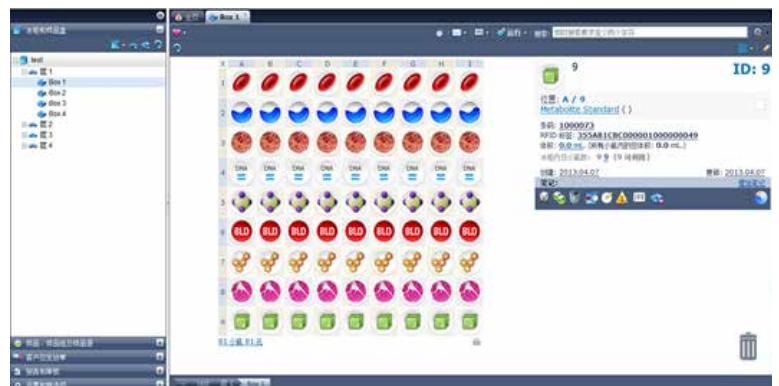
test
区 1
Box 1
Box 2
Box 3
Box 4
区 2
区 3
区 4

Box 1

| X | A | B | C | D | E | F | G | H | I |
|---|---|---|---|---|---|---|---|---|---|
| 1 | | | | | | | | | |
| 2 | | | | | | | | | |
| 3 | | | | | | | | | |
| 4 | DNA | DNA | DNA | DNA | DNA | DNA | DNA | DNA | DNA |
| 5 | | | | | | | | | |
| 6 | BLD | BLD | BLD | BLD | BLD | BLD | BLD | BLD | BLD |
| 7 | | | | | | | | | |
| 8 | | | | | | | | | |
| 9 | | | | | | | | | |

9
ID: 9
位置: A / 9
Metabolite Standard ( )
条码: 1000073
RFID 标签: 355A81CBC000001000000049
体积: 0.0 mL (所有小瓶内的总体积: 0.0 mL)
创建: 2013.04.07
更新: 2013.04.07
笔记: